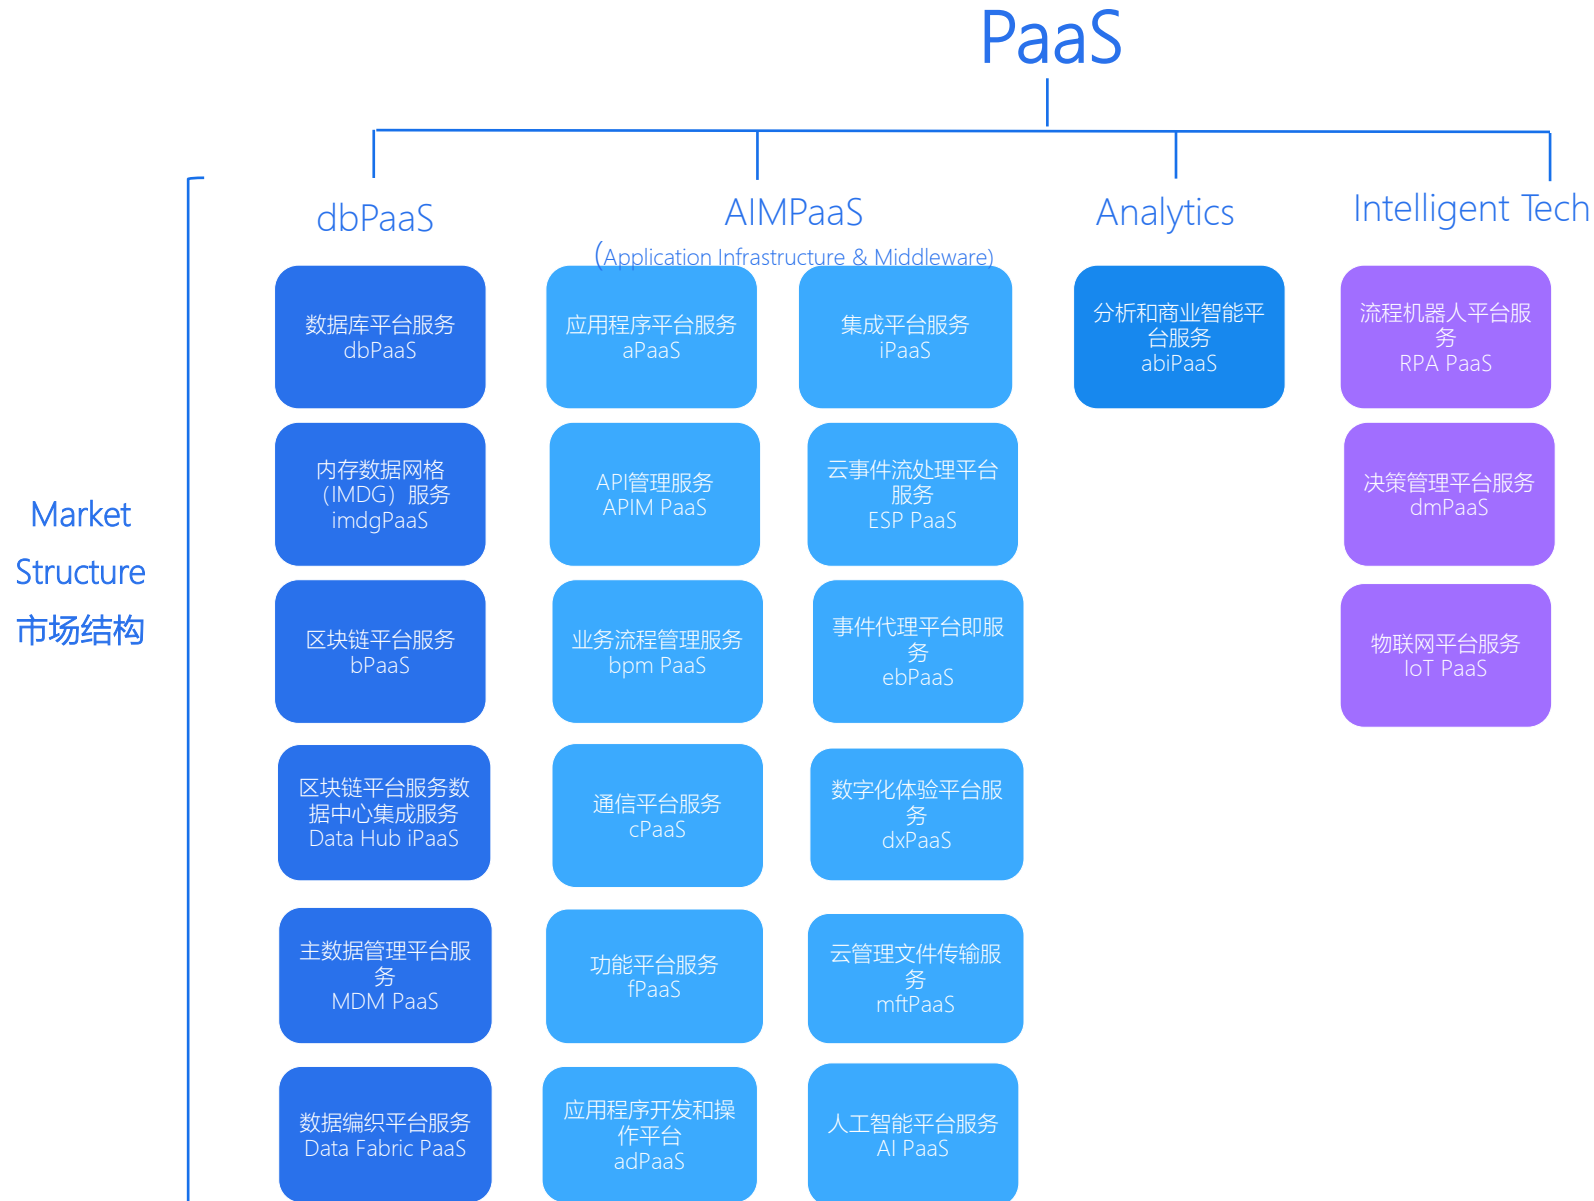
PaaS

Market Structure 市场结构

dbPaaS

AIMPaaS
(Application Infrastructure & Middleware)

Analytics

Intelligent Tech

数据库平台服务 dbPaaS

内存数据网格（IMDG）服务 imdgPaaS

区块链平台服务 bPaaS

区块链平台服务数据中心集成服务 Data Hub iPaaS

主数据管理平台服务 MDM PaaS

数据编织平台服务 Data Fabric PaaS

应用程序平台服务 aPaaS

API管理服务 APIM PaaS

业务流程管理服务 bpm PaaS

通信平台服务 cPaaS

功能平台服务 fPaaS

应用程序开发和操作平台 adPaaS

集成平台服务 iPaaS

云事件流处理平台服务 ESP PaaS

事件代理平台即服务 ebPaaS

数字化体验平台服务 dxPaaS

云管理文件传输服务 mftPaaS

人工智能平台服务 AI PaaS

分析和商业智能平台服务 abiPaaS

流程机器人平台服务 RPA PaaS

决策管理平台服务 dmPaaS

物联网平台服务 IoT PaaS